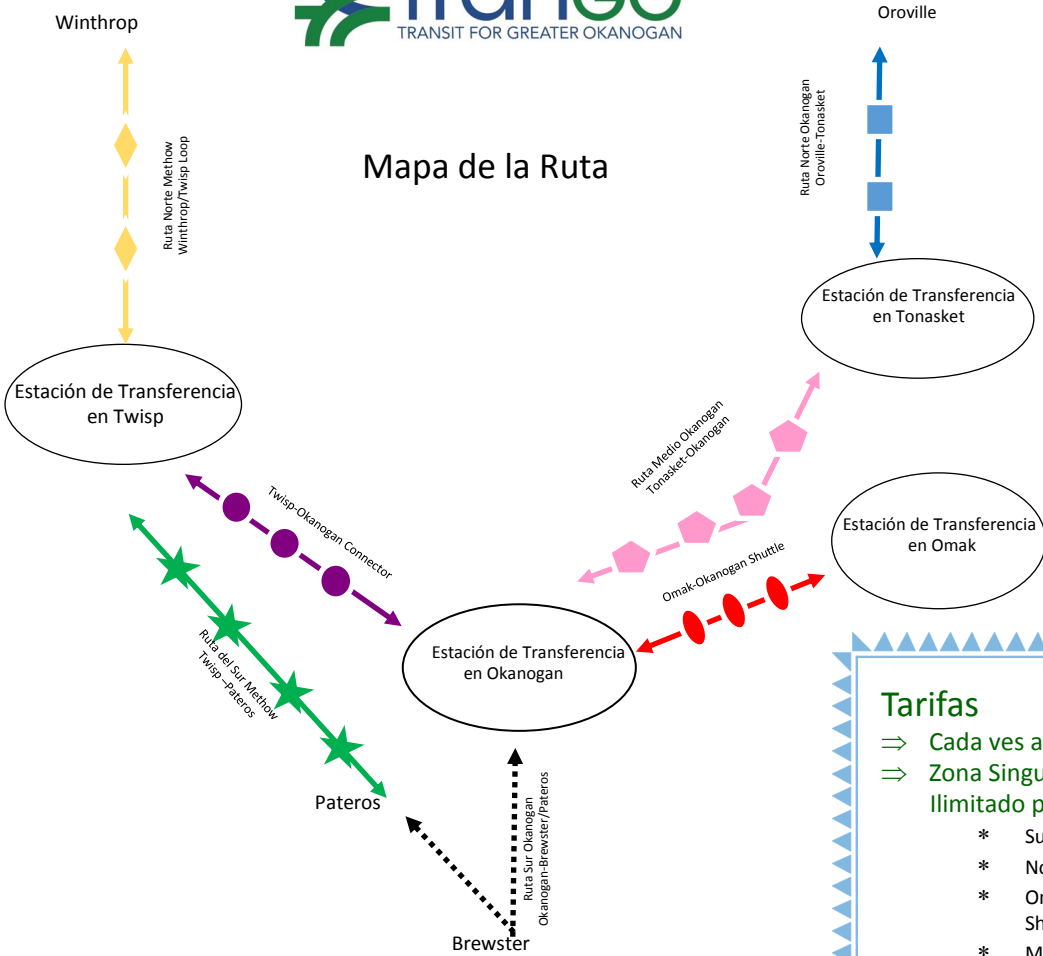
Winthrop

TranGO
TRANSIT FOR GREATER OKANOGAN

Oroville

Mapa de la Ruta

Ruta Norte Methow
Winthrop/Twisp Loop

Ruta Norte Okanogan
Oroville-Tonasket

Estación de Transferencia en Tonasket

Estación de Transferencia en Twisp

Ruta Medio Okanogan
Tonasket-Okanogan

Twisp-Okanogan Connector

Estación de Transferencia en Omak

Omak-Okanogan Shuttle

Ruta del Sur Methow
Twisp –Pateros

Estación de Transferencia en Okanogan

Tarifas
⇒ Cada ves a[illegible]
⇒ Zona Singu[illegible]
Ilimitado p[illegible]
* Su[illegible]
* No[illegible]
* Or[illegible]
Sh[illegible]
* M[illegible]

Pateros

Ruta Sur Okanogan
Okanogan-Brewster/Pateros

Brewster